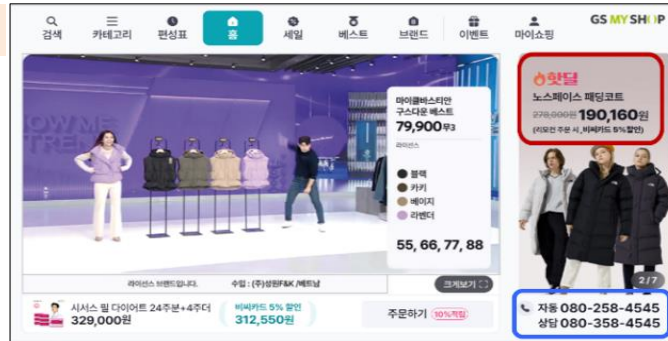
검색 카테고리 편성표 홈 세일 베스트 브랜드 이벤트 마이쇼핑 GS MY SHOP

마이클바스티안 구스다운 베스트
79,900원
라이선스
블랙
카키
베이지
라벤더
55, 66, 77, 88

라이선스 브랜드입니다. 수입 : (주)성원F&K /베트남

크게보기

시서스 힐 다이어트 24주분+4주더
329,000원
비씨카드 5% 할인
312,550원
주문하기 10%적립

핫딜
노스페이스 패딩코트
~~278,000원~~ 190,160원
(리모컨 주문 시_비씨카드 5%할인)

2/7

자동 080-258-4545
상담 080-358-4545